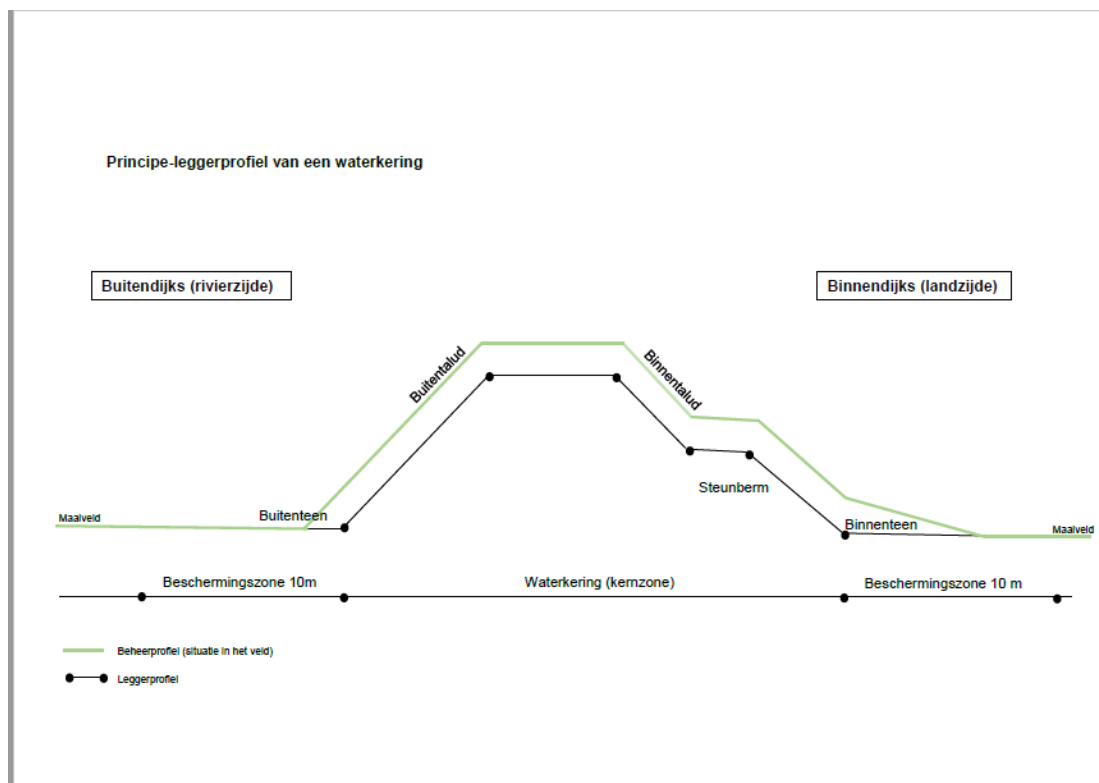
Principe-leggerprofiel van een waterkering

Buitendijks (rivierzijde)

Binnendijks (landzijde)

Buitentalud

Binnentalud

Steunberm

Maalveld

Buitenteen

Binnenteen

Maalveld

Beschermingszone 10m

Waterkering (kernzone)

Beschermingszone 10 m

Beheerprofiel (situatie in het veld)

Leggerprofiel